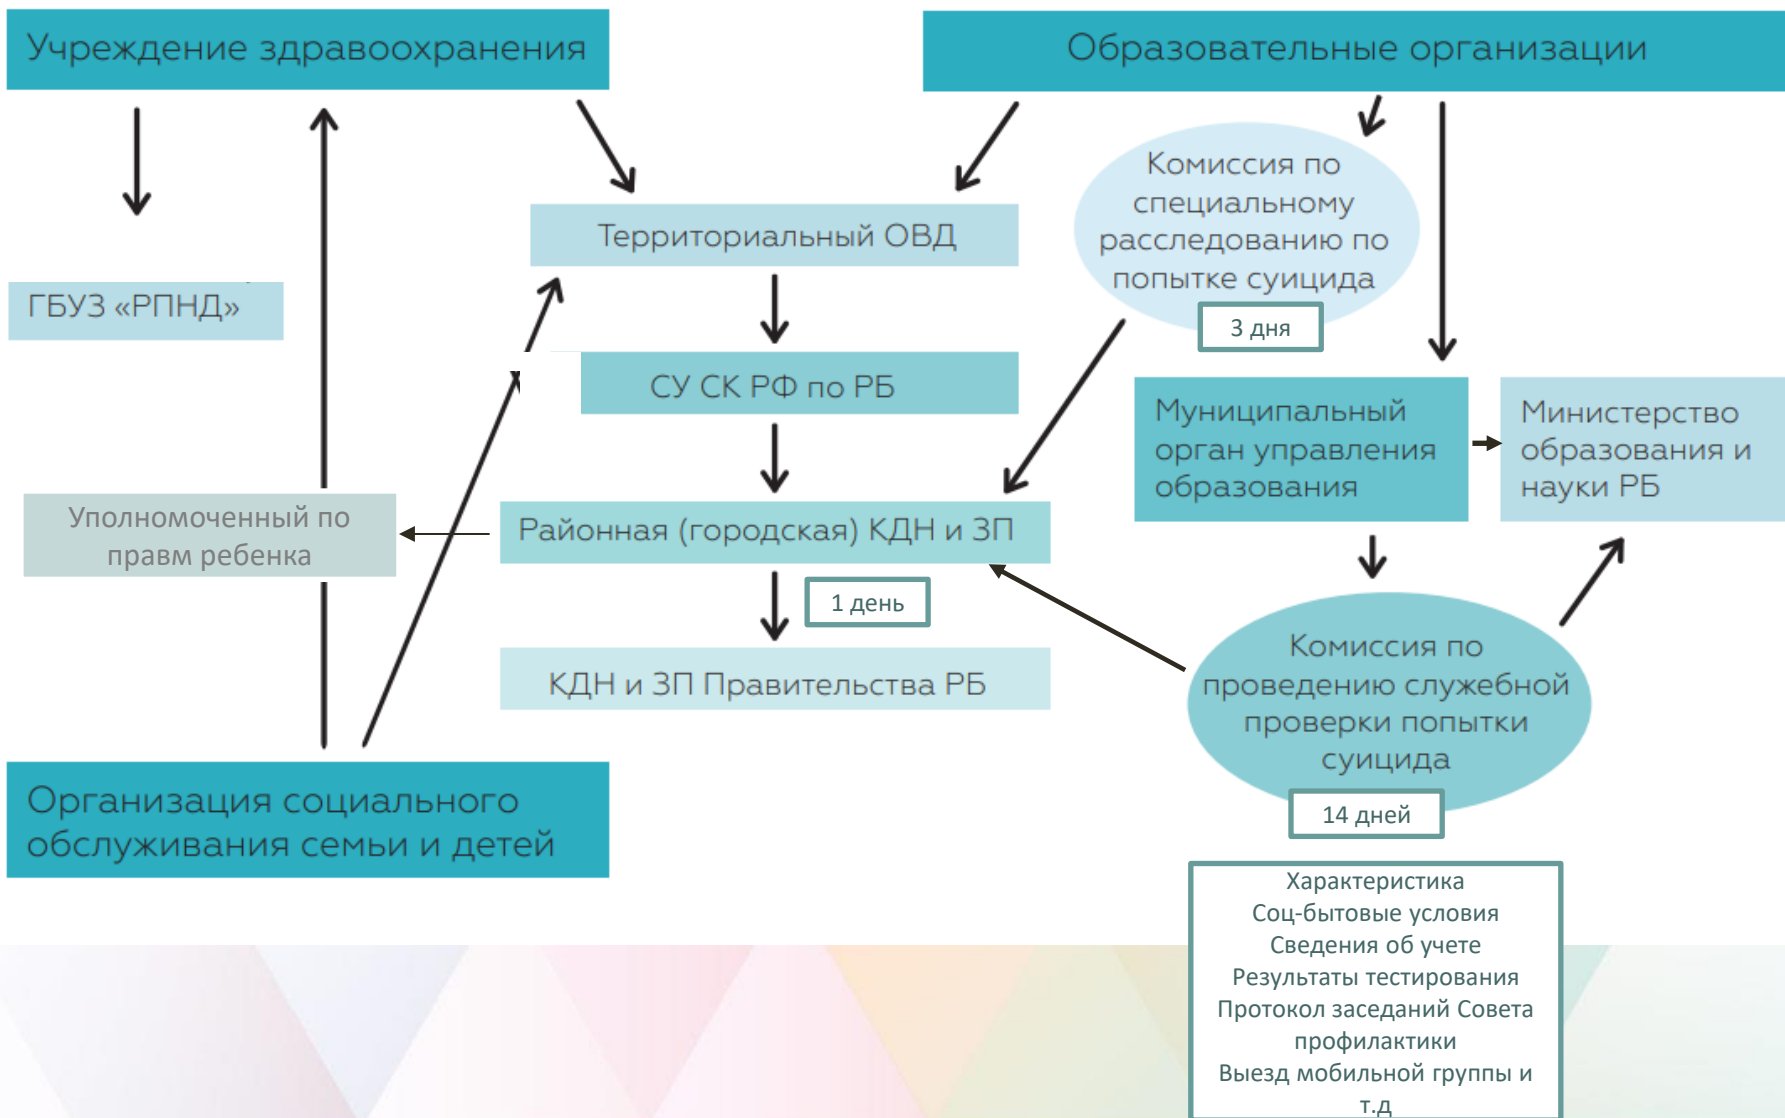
Учреждение здравоохранения

Образовательные организации

Комиссия по специальному расследованию по попытке суицида

3 дня

Территориальный ОВД

ГБУЗ «РПНД»

СУ СК РФ по РБ

Муниципальный орган управления образования

Министерство образования и науки РБ

Уполномоченный по правм ребенка

Районная (городская) КДН и ЗП

1 день

КДН и ЗП Правительства РБ

Комиссия по проведению служебной проверки попытки суицида

14 дней

Организация социального обслуживания семьи и детей

Характеристика
Соц-бытовые условия
Сведения об учете
Результаты тестирования
Протокол заседаний Совета профилактики
Выезд мобильной группы и т.д